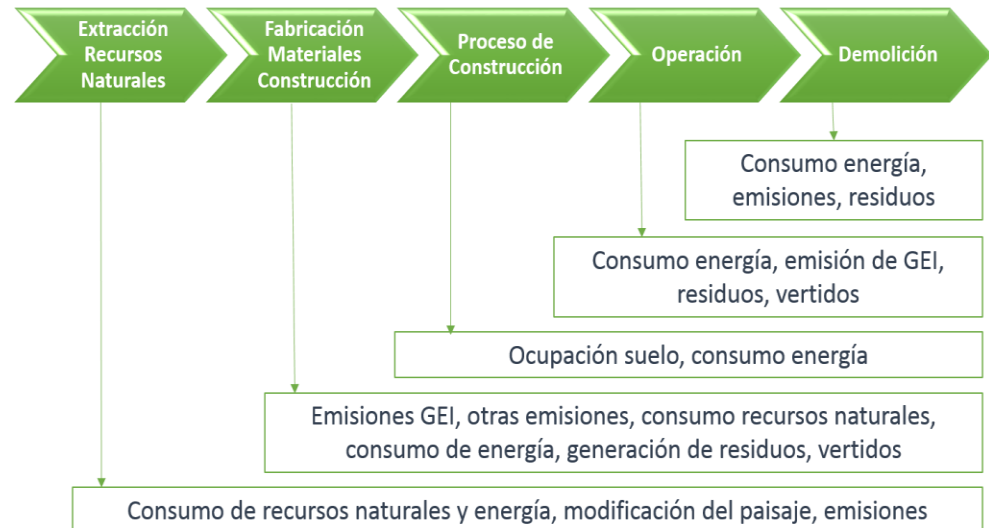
Extracción Recursos Naturales

Fabricación Materiales Construcción

Proceso de Construcción

Operación

Demolición

Consumo energía, emisiones, residuos

Consumo energía, emisión de GEI, residuos, vertidos

Ocupación suelo, consumo energía

Emisiones GEI, otras emisiones, consumo recursos naturales, consumo de energía, generación de residuos, vertidos

Consumo de recursos naturales y energía, modificación del paisaje, emisiones